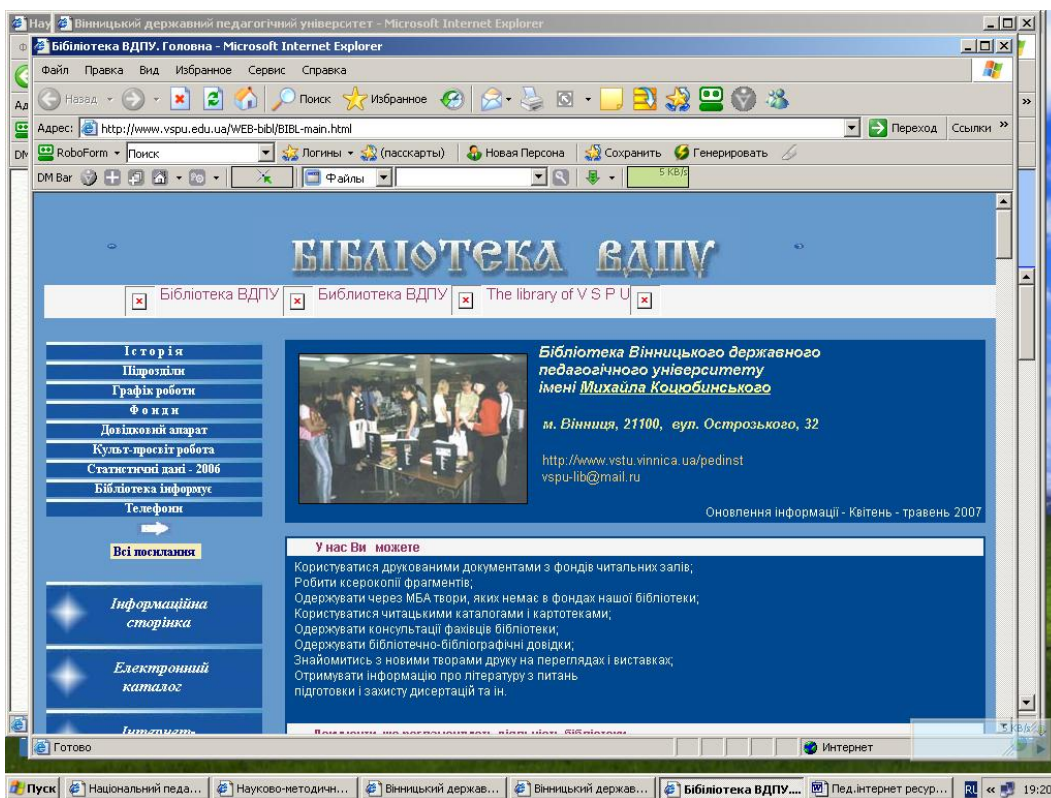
Нау Вінницький державний педагогічний університет - Microsoft Internet Explorer

Бібліотека ВДПУ. Головна - Microsoft Internet Explorer

Файл Правка Вид Избранное Сервис Справка

Назад Поиск Избранное

Адрес: http://www.vspu.edu.ua/WEB-bibl/BIBL-main.html Переход Ссылки

RoboForm Поиск Логины (пасскарты) Новая Персона Сохранить Генерировать

DM Bar Файлы 5 KB/s

БІБЛІОТЕКА ВДПУ

Бібліотека ВДПУ Библиотека ВДПУ The library of V S P U

Історія
Підрозділи
Графік роботи
Фонди
Довідковий апарат
Культ-просвіт робота
Статистичні дані - 2006
Бібліотека інформує
Телефони

Всі посилання

Інформаційна сторінка

Електронний каталог

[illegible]

Бібліотека Вінницького державного педагогічного університету імені Михайла Коцюбинського

м. Вінниця, 21100, вул. Острозького, 32

http://www.vstu.vinnica.ua/pedinst
vspu-lib@mail.ru

Оновлення інформації - Квітень - травень 2007

У нас Ви можете

Користуватися друкованими документами з фондів читальних залів;
Робити ксерокопії фрагментів;
Одержувати через МБА твори, яких немає в фондах нашої бібліотеки;
Користуватися читацькими каталогами і картотеками;
Одержувати консультації фахівців бібліотеки;
Одержувати бібліотечно-бібліографічні довідки;
Знайомитись з новими творами друку на переглядах і виставках;
Отримувати інформацію про літературу з питань підготовки і захисту дисертацій та ін.

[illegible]

Готово Интернет

Пуск Національний педа... Науково-методичн... Вінницький держав... Вінницький держав... Бібліотека ВДПУ.... Пед.інтернет ресур... RU 19:20